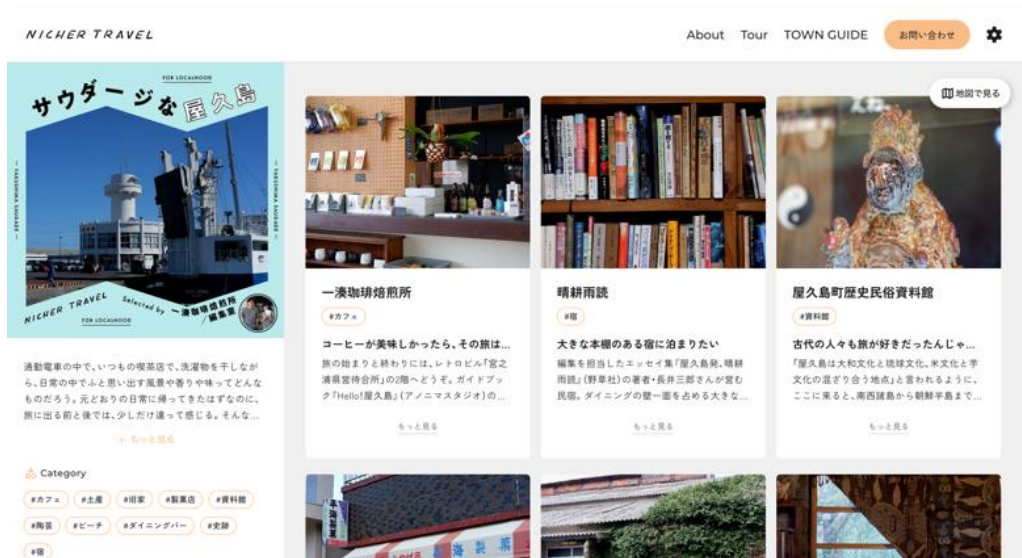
NICHER TRAVEL

About Tour TOWN GUIDE お問い合わせ

FOR LOCALHOOD
サウダージな屋久島
— TAKESHIMA SAUDADE —
— TAKESHIMA SAUDADE —
NICHER TRAVEL Selected by 一湊珈琲焙煎所/編集室
FOR LOCALHOOD

通勤電車の中で、いつもの喫茶店で、洗濯物を干しながら、日常の中でふと思い出す風景や香りや味ってどんなものだろう。元どおりの日常に帰ってきたはずなのに、旅に出る前と後では、少しだけ違って感じる。そんなね...

+ もっと見る

Category
#カフェ #土産 #旧家 #製菓店 #資料館 #陶芸 #ビーチ #ダイニングバー #史跡 #宿

地図で見る

一湊珈琲焙煎所
#カフェ
コーヒーが美味しかったら、その旅は...
旅の始まりと終わりには、レトロビル「宮之浦旅館営合所」の2階へどうぞ。ガイドブック「Hello!屋久島」(アノニマスタジオ)の...
もっと見る

晴耕雨読
#宿
大きな本棚のある宿に泊まりたい
編集を担当したエッセイ集「屋久島発、晴耕雨読」(野草社)の著者・長井三郎さんが営む民宿。ダイニングの壁一面を占める大きな...
もっと見る

屋久島町歴史民俗資料館
#資料館
古代の人々も旅が好きだったんじゃ...
「屋久島は大和文化と琉球文化、米文化と芋文化の混ざり合う地点」と言われるように、ここに来ると、南西諸島から朝鮮半島まで...
もっと見る